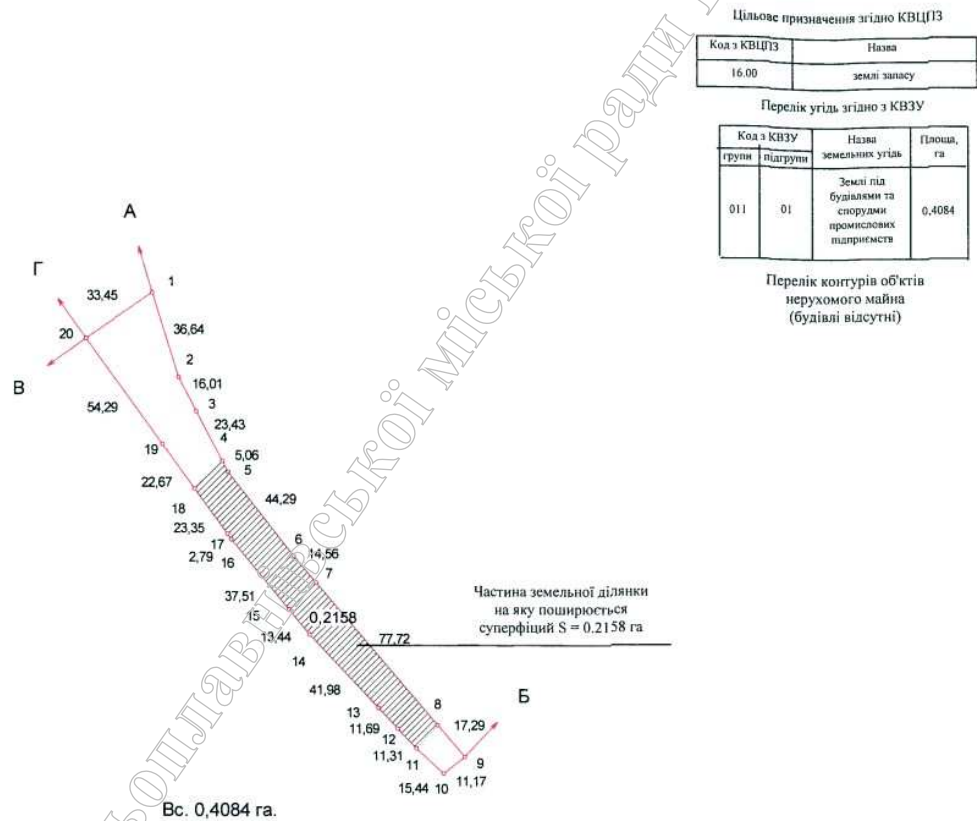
Цільове призначення згідно КВЦПЗ

| Код з КВЦПЗ | Назва |
|---|---|
| 16.00 | землі запасу |

Перелік угідь згідно з КВЗУ

| Код з КВЗУ групи | підгрупи | Назва земельних угідь | Площа, га |
|---|---|---|---|
| 011 | 01 | Землі під будівлями та спорудми промислових підприємств | 0,4084 |

Перелік контурів об'єктів нерухомого майна (будівлі відсутні)

А
Г
33,45
1
36,64
20
В
2
16,01
54,29
3
23,43
19
4
5,06
5
22,67
44,29
18
23,35
6
17
14,56
2,79
16
7
37,51
15
0,2158
13,44
77,72
14
41,98
8
Б
13
17,29
11,69
12
9
11,31
11
15,44
10
11,17

Частина земельної ділянки на яку поширюється суперфіцій S = 0.2158 га

Вс. 0,4084 га.

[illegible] міської ради